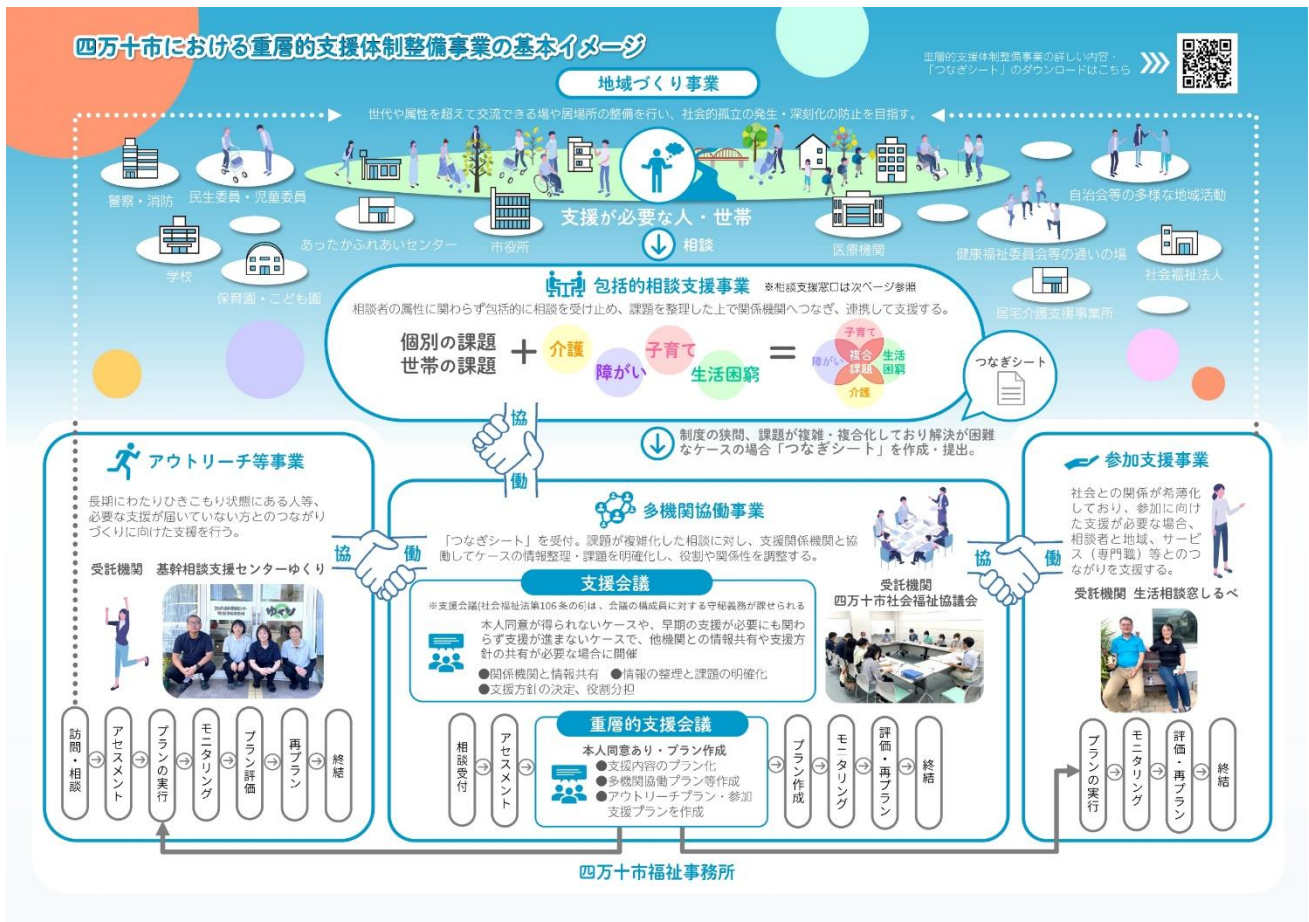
四万十市における重層的支援体制整備事業の基本イメージ

重層的支援体制整備事業の詳しい内容・「つなぎシート」のダウンロードはこちら

地域づくり事業

世代や属性を超えて交流できる場や居場所の整備を行い、社会的孤立の発生・深刻化の防止を目指す。

警察・消防
民生委員・児童委員
学校
保育園・こども園
あったかふれあいセンター
市役所
支援が必要な人・世帯
相談
医療機関
自治会等の多様な地域活動
健康福祉委員会等の通いの場
社会福祉法人
居宅介護支援事業所

包括的相談支援事業 ※相談支援窓口は次ページ参照

相談者の属性に関わらず包括的に相談を受け止め、課題を整理した上で関係機関へつなぎ、連携して支援する。

個別の課題
世帯の課題
＋ 介護 障がい 子育て 生活困窮 ＝ 子育て 障がい 複合課題 生活困窮 介護

つなぎシート

協働

制度の狭間、課題が複雑・複合化しており解決が困難なケースの場合「つなぎシート」を作成・提出。

アウトリーチ等事業

長期にわたりひきこもり状態にある人等、必要な支援が届いていない方とのつながりづくりに向けた支援を行う。

受託機関 基幹相談支援センターゆくり

協働

多機関協働事業

「つなぎシート」を受付。課題が複雑化した相談に対し、支援関係機関と協働してケースの情報整理・課題を明確化し、役割や関係性を調整する。

受託機関
四万十市社会福祉協議会

支援会議

※支援会議(社会福祉法第106条の6)は、会議の構成員に対する守秘義務が課せられる

本人同意が得られないケースや、早期の支援が必要にも関わらず支援が進まないケースで、他機関との情報共有や支援方針の共有が必要な場合に開催
●関係機関と情報共有 ●情報の整理と課題の明確化
●支援方針の決定、役割分担

協働

参加支援事業

社会との関係が希薄化しており、参加に向けた支援が必要な場合、相談者と地域、サービス（専門職）等とのつながりを支援する。

受託機関 生活相談窓口しるべ

訪問・相談 → アセスメント → プランの実行 → モニタリング → プラン評価 → 再プラン → 終結

相談受付 → アセスメント →

重層的支援会議

本人同意あり・プラン作成
●支援内容のプラン化
●多機関協働プラン等作成
●アウトリーチプラン・参加支援プランを作成

→ プラン作成 → モニタリング → 評価・再プラン → 終結

プランの実行 → モニタリング → 評価・再プラン → 終結

四万十市福祉事務所